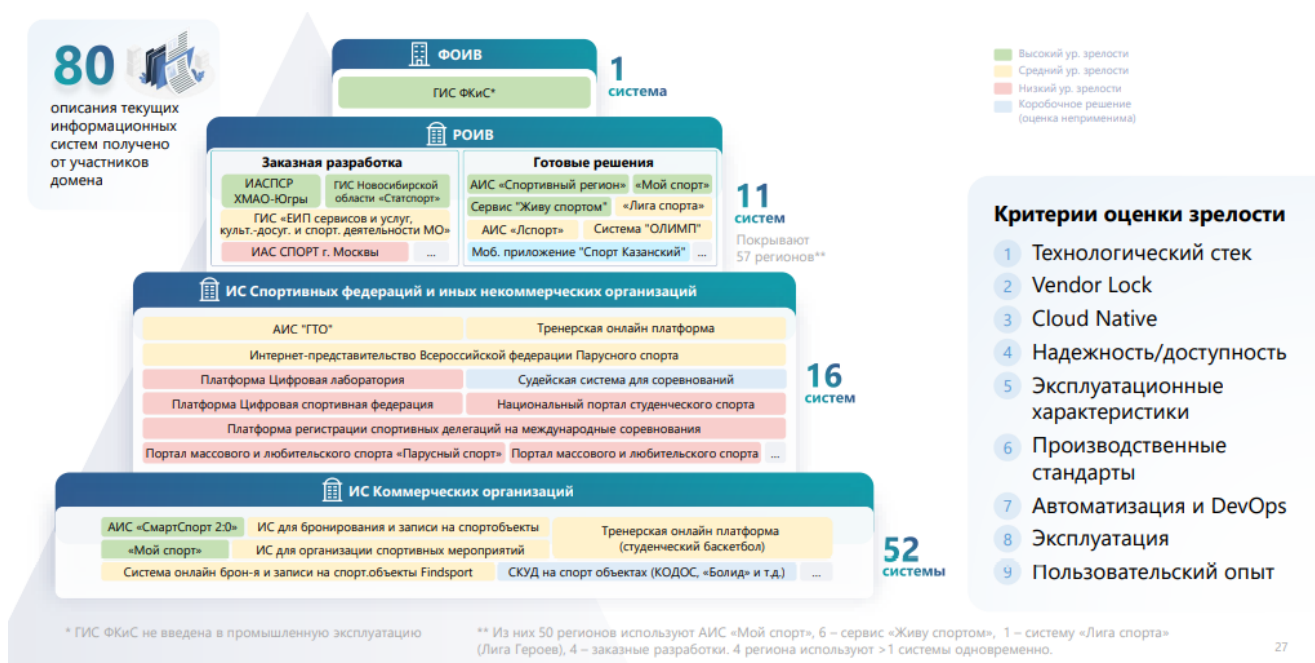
80

описания текущих информационных систем получено от участников домена

ФОИВ

ГИС ФКиС*

1 система

Высокий ур. зрелости
Средний ур. зрелости
Низкий ур. зрелости
Коробочное решение (оценка неприменима)

РОИВ

Заказная разработка

ИАСПСР ХМАО-Югры

ГИС Новосибирской области «Статспорт»

ГИС «ЕИП сервисов и услуг, культ.-досуг. и спорт. деятельности МО»

ИАС СПОРТ г. Москвы

...

Готовые решения

АИС «Спортивный регион»

«Мой спорт»

Сервис "Живу спортом"

«Лига спорта»

АИС «Лспорт»

Система "ОЛИМП"

Моб. приложение "Спорт Казанский"

...

11 систем

Покрывают 57 регионов**

ИС Спортивных федераций и иных некоммерческих организаций

АИС "ГТО"

Тренерская онлайн платформа

Интернет-представительство Всероссийской федерации Парусного спорта

Платформа Цифровая лаборатория

Судейская система для соревнований

Платформа Цифровая спортивная федерация

Национальный портал студенческого спорта

Платформа регистрации спортивных делегаций на международные соревнования

Портал массового и любительского спорта «Парусный спорт»

Портал массового и любительского спорта

...

16 систем

ИС Коммерческих организаций

АИС «СмартСпорт 2:0»

ИС для бронирования и записи на спортобъекты

Тренерская онлайн платформа (студенческий баскетбол)

«Мой спорт»

ИС для организации спортивных мероприятий

Система онлайн брон-я и записи на спорт.объекты Findsport

СКУД на спорт объектах (КОДОС, «Болид» и т.д.)

...

52 системы

Критерии оценки зрелости

1 Технологический стек
2 Vendor Lock
3 Cloud Native
4 Надежность/доступность
5 Эксплуатационные характеристики
6 Производственные стандарты
7 Автоматизация и DevOps
8 Эксплуатация
9 Пользовательский опыт

* ГИС ФКиС не введена в промышленную эксплуатацию

** Из них 50 регионов используют АИС «Мой спорт», 6 – сервис «Живу спортом», 1 – систему «Лига спорта» (Лига Героев), 4 – заказные разработки. 4 региона используют >1 системы одновременно.

27